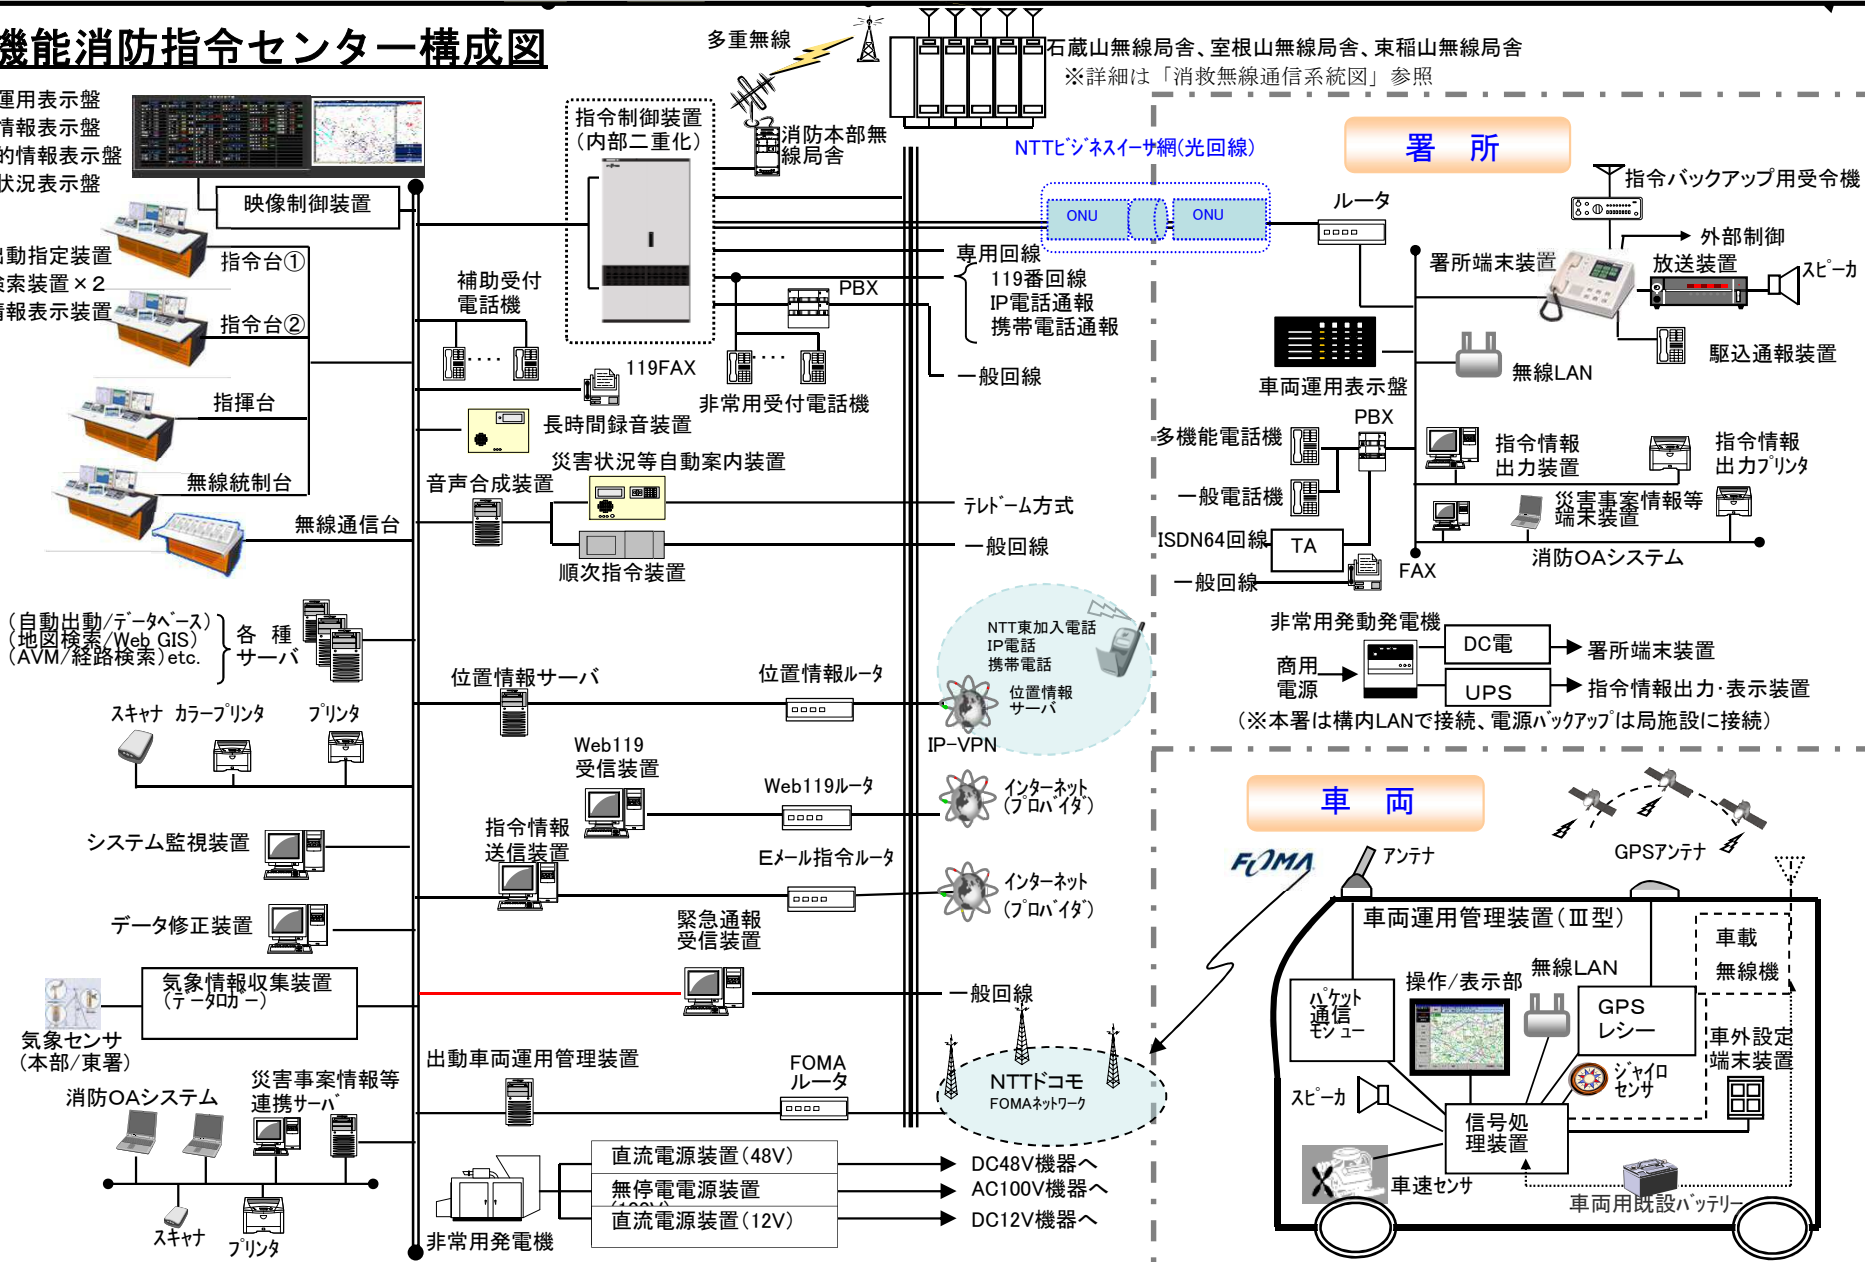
機能消防指令センター構成図

運用表示盤
情報表示盤
的情報表示盤
状況表示盤
映像制御装置
動指定装置
索装置×2
報表示装置
指令台①
指令台②
指揮台
無線統制台
無線通信台

多重無線
消防本部無線局舎
石蔵山無線局舎、室根山無線局舎、束稲山無線局舎
※詳細は「消救無線通信系統図」参照

指令制御装置
（内部二重化）
NTTビジネスイーサ網(光回線)
ONU
ONU
専用回線
119番回線
IP電話通報
携帯電話通報
補助受付電話機
PBX
119FAX
非常用受付電話機
一般回線
長時間録音装置
災害状況等自動案内装置
音声合成装置
テレドーム方式
一般回線
順次指令装置

（自動出動/データベース）
（地図検索/Web GIS）
（AVM/経路検索）etc.
各種サーバ
NTT東加入電話
IP電話
携帯電話
位置情報サーバ
位置情報サーバ
位置情報ルータ
IP-VPN
スキャナ
カラープリンタ
プリンタ
Web119受信装置
Web119ルータ
インターネット（プロバイダ）
システム監視装置
指令情報送信装置
Eメール指令ルータ
インターネット（プロバイダ）
データ修正装置
緊急通報受信装置
気象情報収集装置（テーク01ー）
一般回線
気象センサ（本部/東署）
出動車両運用管理装置
FOMAルータ
NTTドコモ
FOMAネットワーク
消防OAシステム
災害事案情報等連携サーバ
スキャナ
プリンタ
直流電源装置(48V)
無停電電源装置
直流電源装置(12V)
DC48V機器へ
AC100V機器へ
DC12V機器へ
非常用発電機

署　所
指令バックアップ用受令機
ルータ
外部制御
署所端末装置
放送装置
スピーカ
車両運用表示盤
無線LAN
駆込通報装置
PBX
多機能電話機
指令情報出力装置
指令情報出力プリンタ
一般電話機
災害事案情報等端末装置
ISDN64回線
TA
FAX
消防OAシステム
一般回線
非常用発動発電機
DC電
署所端末装置
商用電源
UPS
指令情報出力･表示装置
（※本署は構内LANで接続、電源バックアップは局施設に接続）

車　両
FOMA
アンテナ
GPSアンテナ
車両運用管理装置（Ⅲ型）
車載無線機
操作/表示部
無線LAN
パケット通信モジュール
GPSレシーバ
ジャイロセンサ
車外設定端末装置
スピーカ
信号処理装置
車速センサ
車両用既設バッテリー